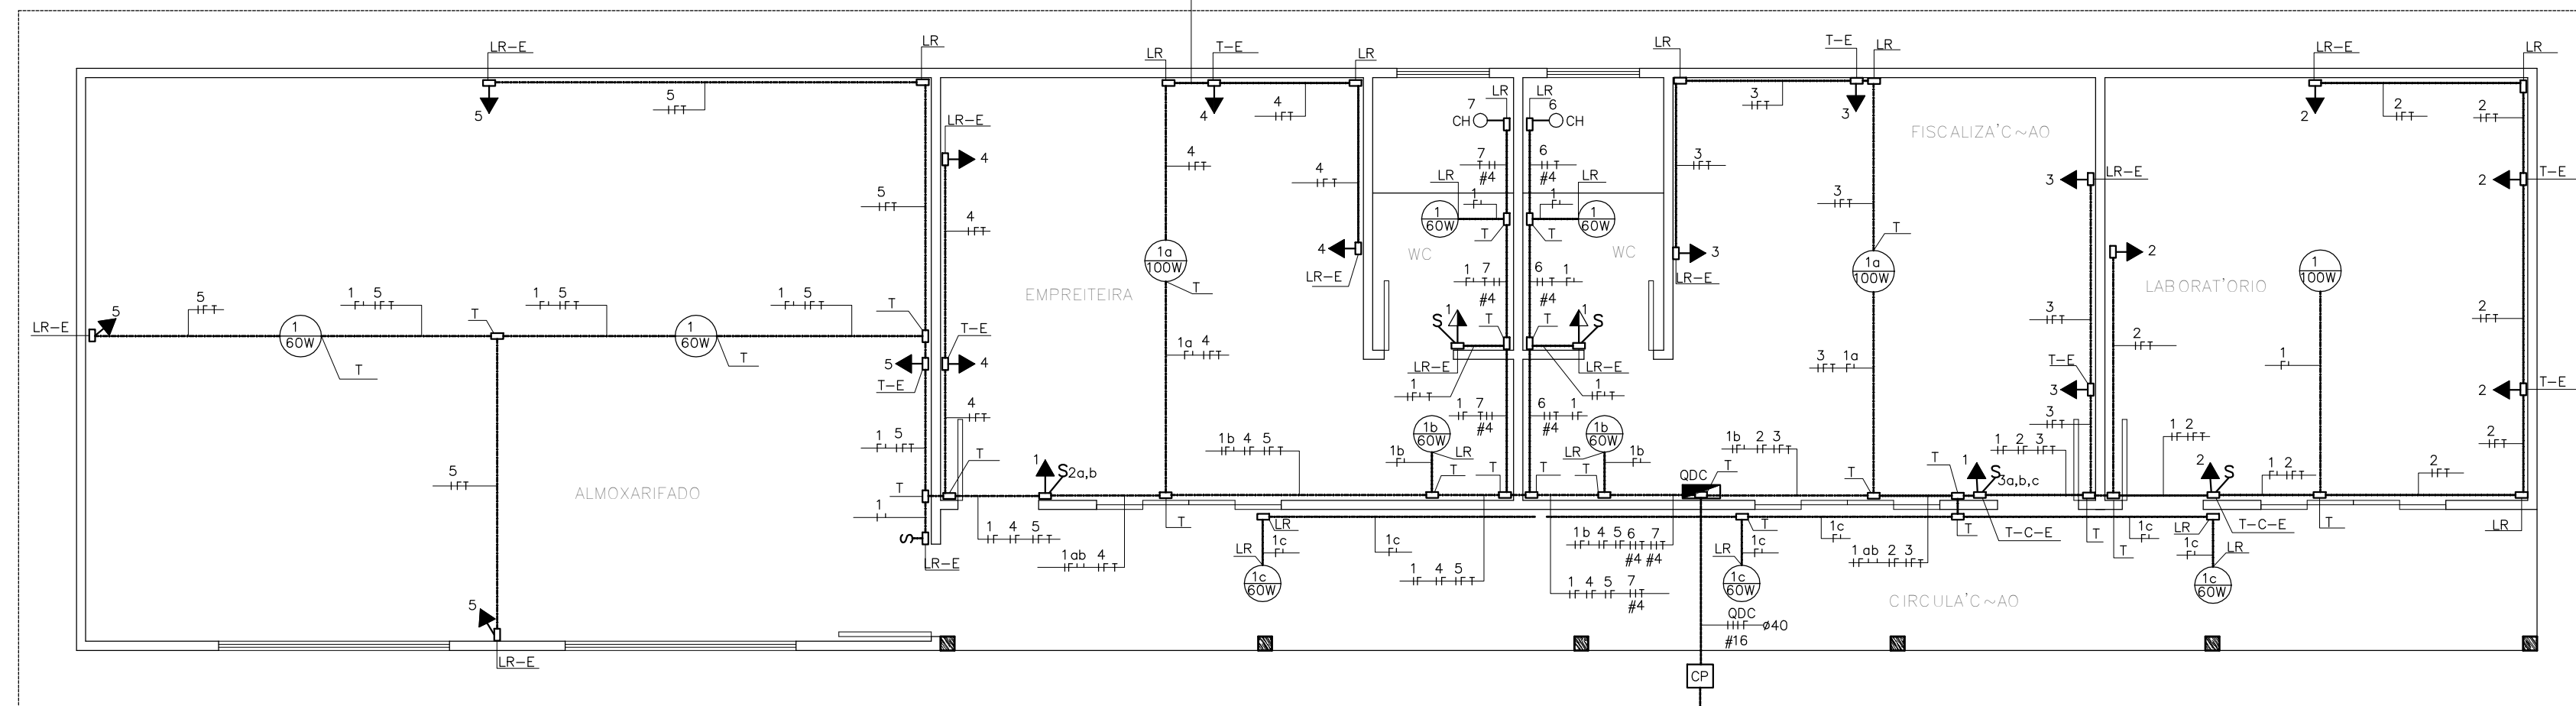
LR–E
LR
LR
T–E
LR
LR
T–E
LR
LR–E
LR
5
5
4
4
3
2
2
2
7
LR
6
CH
CH
LR–E
4
4
FISCALIZA'C~AO
4
7
6
3
5
#4
#4
LR
LR
3
LR–E
T–E
4
4
1
1
2
2
1
60W
1
60W
3
3
T
2
4
LR–E
T
T
4
3
1a
100W
WC
WC
1a
100W
2
LR–E
LR–E
1
100W
1 7
6 1
EMPREITEIRA
LABORAT'ORIO
5
1 5
1 5
1 5
#4
#4
LR–E
5
1
1
3
2
2
T
T–E
S
S
T
T
1
60W
T
1
60W
T
1a 4
3 1a
5
4
LR–E
LR–E
T–E
1
T–E
T
1
1
3
T–E
2
2
4
1 7
6 1
#4
#4
1 5
1b 4 5
3
1 2 3
1 2
2
1b
60W
1b
60W
1b 2 3
1
60W
1b
LR
LR
1b
QDC
T
T
S
S
2
1 2
2
5
T
T
T
S2a,b
T
T
S3a,b,c
T
ALMOXARIFADO
1
LR
T
T
1c
T–C–E
LR
T–C–E
T
T
LR
1 4 5
LR
1c
1c
LR
1c
1b 4 5 6 7
LR
1c
1c
LR
1c
1ab 4
#4 #4
1ab 2 3
LR–E
1c
60W
1 4 5
1 4 5 7
1c
60W
1c
60W
#4
CIRCULA'C~AO
5
QDC
LR–E
ø40
#16
CP